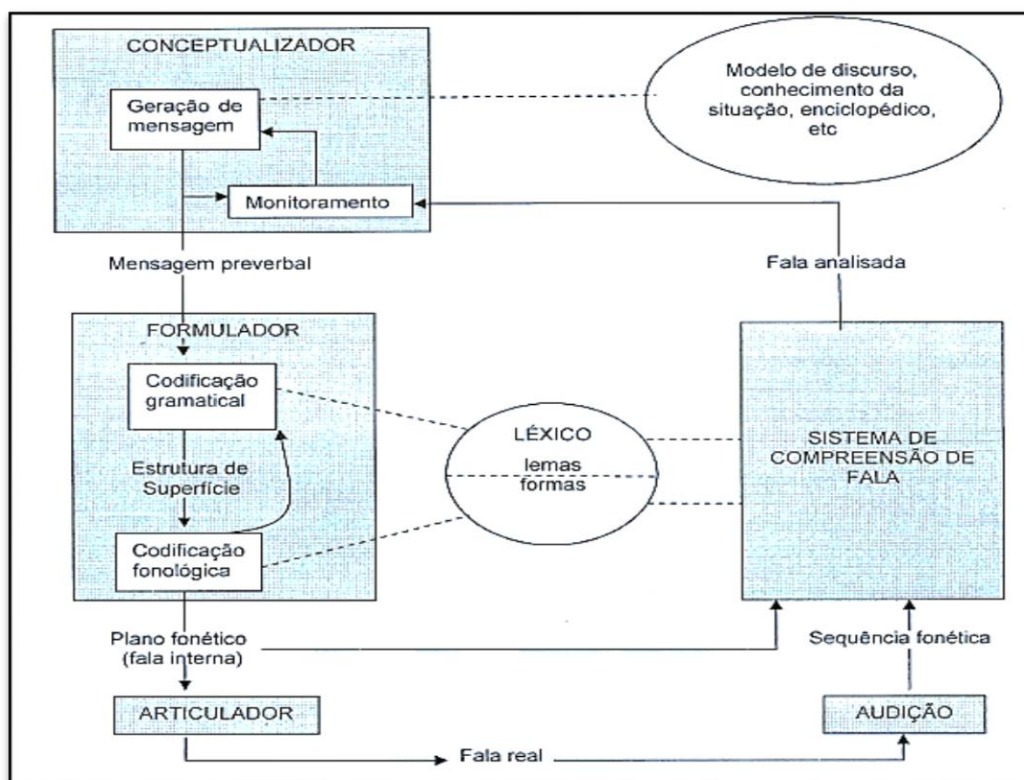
CONCEPTUALIZADOR

Geração de mensagem

Monitoramento

Modelo de discurso, conhecimento da situação, enciclopédico, etc

Mensagem preverbal

Fala analisada

FORMULADOR

Codificação gramatical

Estrutura de Superfície

Codificação fonológica

LÉXICO
lemas
formas

SISTEMA DE COMPREENSÃO DE FALA

Plano fonético (fala interna)

Sequência fonética

ARTICULADOR

AUDIÇÃO

Fala real